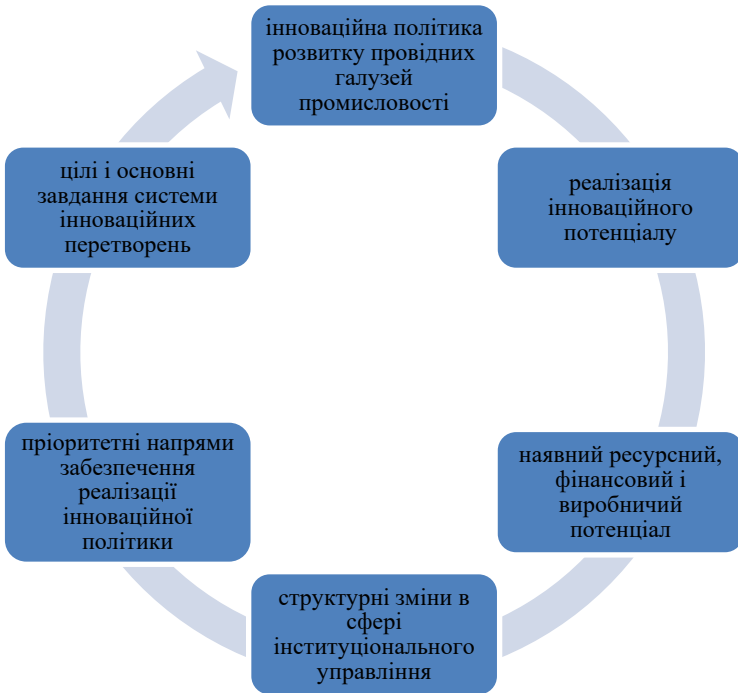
інноваційна політика розвитку провідних галузей промисловості

реалізація інноваційного потенціалу

наявний ресурсний, фінансовий і виробничий потенціал

структурні зміни в сфері інституціонального управління

пріоритетні напрями забезпечення реалізації інноваційної політики

цілі і основні завдання системи інноваційних перетворень